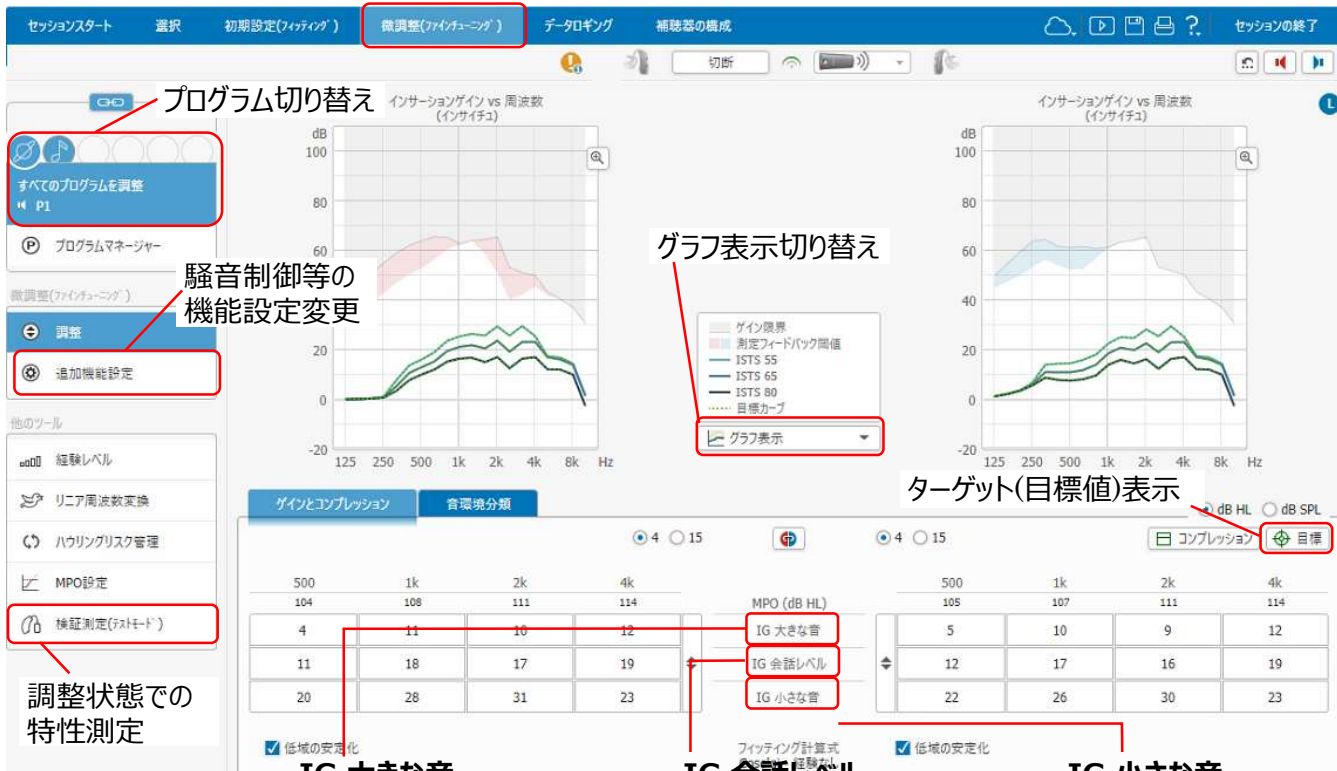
セッションスタート 選択 初期設定(フィッティング) 微調整(ファインチューニング) データロギング 補聴器の構成 セッションの終了

切断

プログラム切り替え

すべてのプログラムを調整
P1

プログラムマネージャー

騒音制御等の
機能設定変更

微調整(ファインチューニング)

調整

追加機能設定

他のツール

経験レベル

リニア周波数変換

ハウリングリスク管理

MPO設定

検証測定(テストモード)

調整状態での
特性測定

インサーションゲイン vs 周波数
(インサイチュ)

dB
100
80
60
40
20
0
-20
125 250 500 1k 2k 4k 8k Hz

グラフ表示切り替え

ゲイン限界
測定フィードバック閾値
ISTS 55
ISTS 65
ISTS 80
目標カーブ

グラフ表示

インサーションゲイン vs 周波数
(インサイチュ)

dB
100
80
60
40
20
0
-20
125 250 500 1k 2k 4k 8k Hz

L

ターゲット(目標値)表示

dB HL dB SPL

ゲインとコンプレッション 音環境分類

4 15 4 15

コンプレッション 目標

| 500 | 1k | 2k | 4k | | 500 | 1k | 2k | 4k |
|---|---|---|---|---|---|---|---|---|
| 104 | 108 | 111 | 114 | MPO (dB HL) | 105 | 107 | 111 | 114 |
| 4 | 11 | 10 | 12 | IG 大きな音 | 5 | 10 | 9 | 12 |
| 11 | 18 | 17 | 19 | IG 会話レベル | 12 | 17 | 16 | 19 |
| 20 | 28 | 31 | 23 | IG 小さな音 | 22 | 26 | 30 | 23 |

低域の安定化

フィッティング計算式
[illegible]

低域の安定化

IG 大きな音 IG 会話レベル IG 小さな音